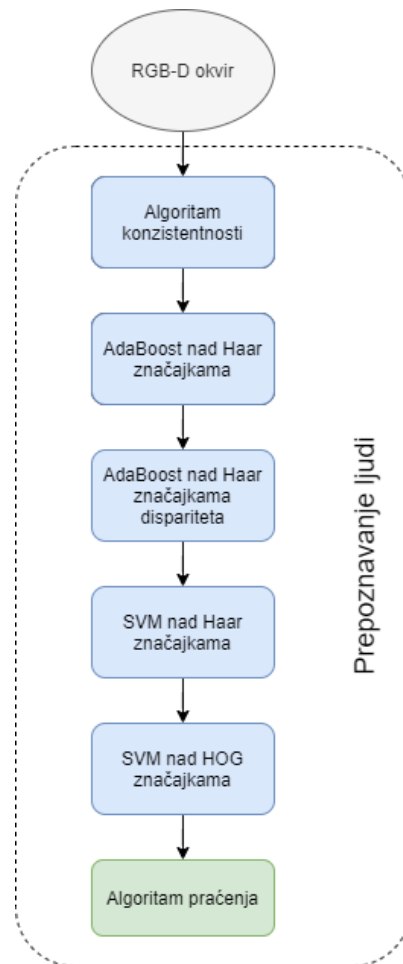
RGB-D okvir

Algoritam konzistentnosti

AdaBoost nad Haar značajkama

AdaBoost nad Haar značajkama dispariteta

SVM nad Haar značajkama

SVM nad HOG značajkama

Algoritam praćenja

Prepoznavanje ljudi